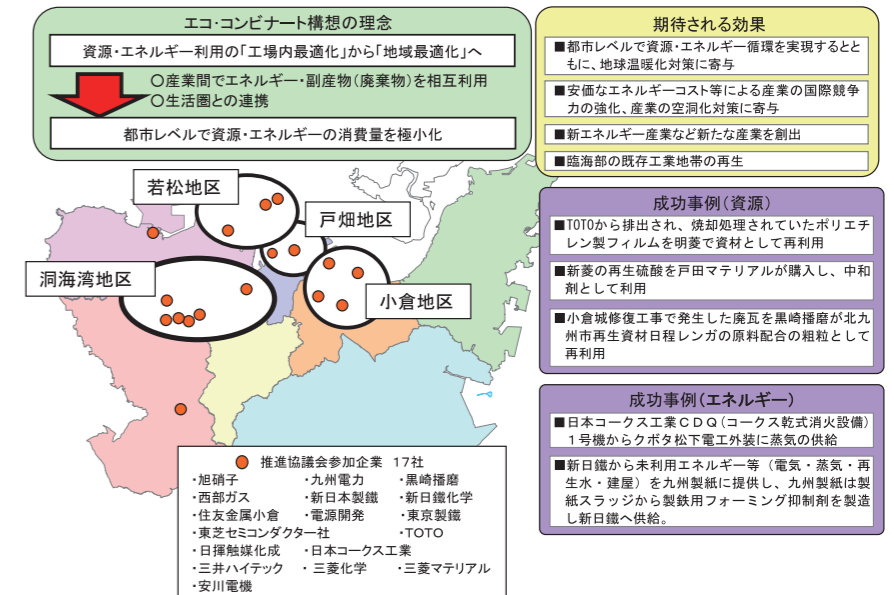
エコ・コンビナート構想の理念

資源・エネルギー利用の「工場内最適化」から「地域最適化」へ

○産業間でエネルギー・副産物（廃棄物）を相互利用
○生活圏との連携

都市レベルで資源・エネルギーの消費量を極小化

期待される効果

■都市レベルで資源・エネルギー循環を実現するとともに、地球温暖化対策に寄与

■安価なエネルギーコスト等による産業の国際競争力の強化、産業の空洞化対策に寄与

■新エネルギー産業など新たな産業を創出

■臨海部の既存工業地帯の再生

若松地区

戸畑地区

洞海湾地区

小倉地区

成功事例（資源）

■TOTOから排出され、焼却処理されていたポリエチレン製フィルムを明菱で資材として再利用

■新菱の再生硫酸を戸田マテリアルが購入し、中和剤として利用

■小倉城修復工事で発生した廃瓦を黒崎播磨が北九州市再生資材日程レンガの原料配合の粗粒として再利用

成功事例（エネルギー）

■日本コークス工業ＣＤＱ（コークス乾式消火設備）１号機からクボタ松下電工外装に蒸気の供給

■新日鐵から未利用エネルギー等（電気・蒸気・再生水・建屋）を九州製紙に提供し、九州製紙は製紙スラッジから製鉄用フォーミング抑制剤を製造し新日鐵へ供給。

推進協議会参加企業　17社
・旭硝子　・九州電力　・黒崎播磨
・西部ガス　・新日本製鐵　・新日鐵化学
・住友金属小倉　・電源開発　・東京製鐵
・東芝セミコンダクター社　・TOTO
・日揮触媒化成　・日本コークス工業
・三井ハイテック　・三菱化学　・三菱マテリアル
・安川電機